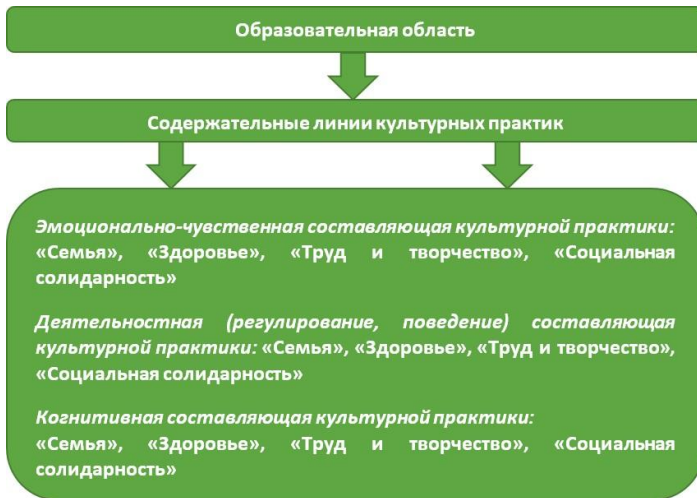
Образовательная область

Содержательные линии культурных практик

Эмоционально-чувственная составляющая культурной практики: «Семья», «Здоровье», «Труд и творчество», «Социальная солидарность»

Деятельностная (регулирование, поведение) составляющая культурной практики: «Семья», «Здоровье», «Труд и творчество», «Социальная солидарность»

Когнитивная составляющая культурной практики:
«Семья», «Здоровье», «Труд и творчество», «Социальная солидарность»